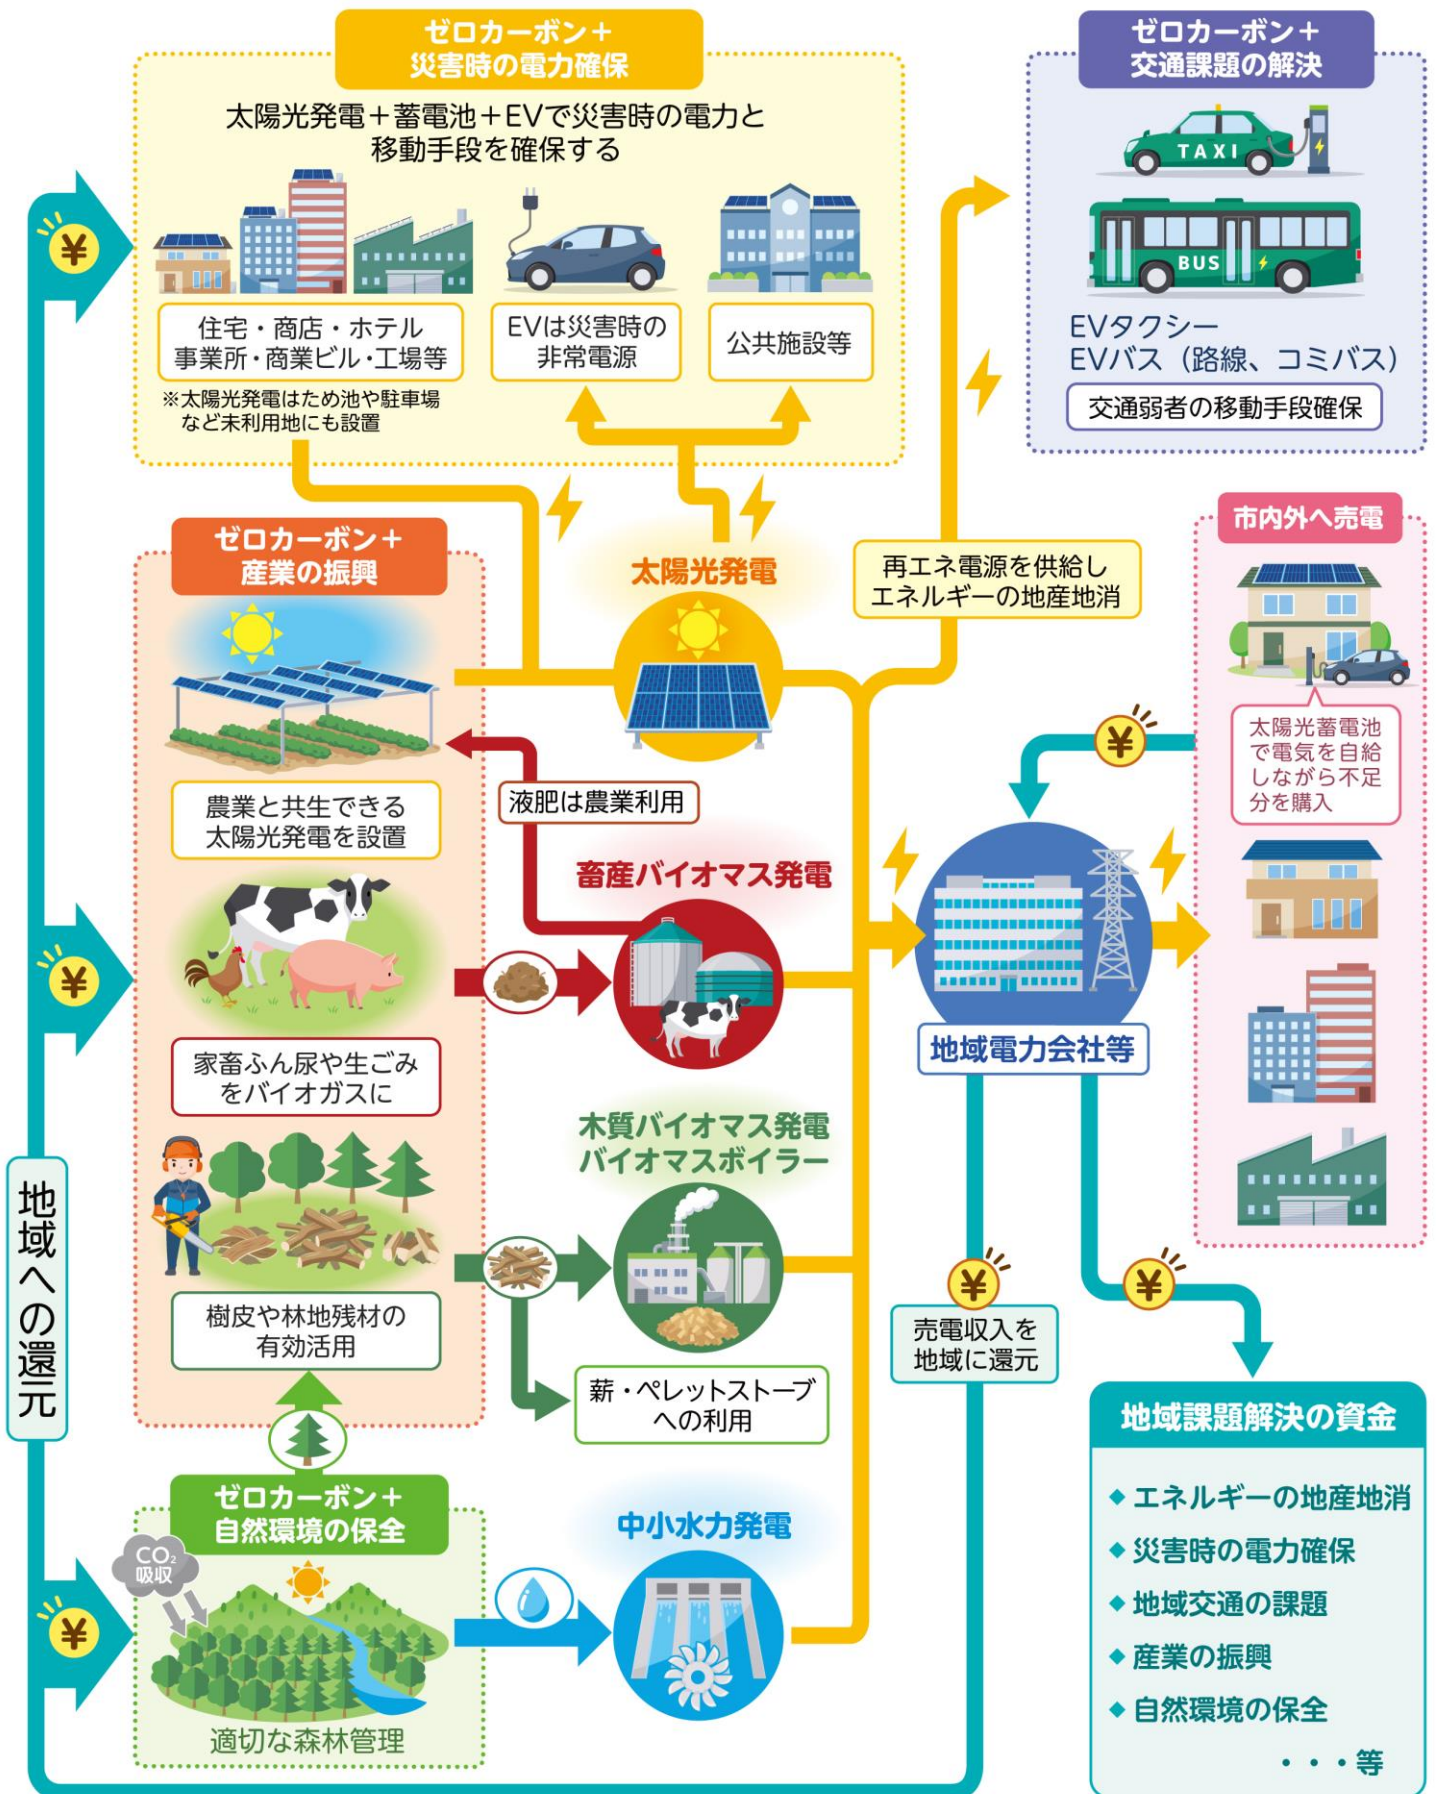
ゼロカーボン＋
災害時の電力確保

太陽光発電＋蓄電池＋EVで災害時の電力と移動手段を確保する

住宅・商店・ホテル
事業所・商業ビル・工場等

※太陽光発電はため池や駐車場など未利用地にも設置

EVは災害時の非常電源

公共施設等

ゼロカーボン＋
交通課題の解決

TAXI

BUS

EVタクシー
EVバス（路線、コミバス）

交通弱者の移動手段確保

¥

ゼロカーボン＋
産業の振興

太陽光発電

再エネ電源を供給しエネルギーの地産地消

市内外へ売電

農業と共生できる太陽光発電を設置

液肥は農業利用

太陽光蓄電池で電気を自給しながら不足分を購入

¥

畜産バイオマス発電

¥

家畜ふん尿や生ごみをバイオガスに

地域電力会社等

木質バイオマス発電
バイオマスボイラー

地域への還元

樹皮や林地残材の有効活用

¥

売電収入を地域に還元

¥

薪・ペレットストーブへの利用

地域課題解決の資金

ゼロカーボン＋
自然環境の保全

◆エネルギーの地産地消
◆災害時の電力確保
◆地域交通の課題
◆産業の振興
◆自然環境の保全
・・・等

$CO_2$
吸収

中小水力発電

¥

適切な森林管理